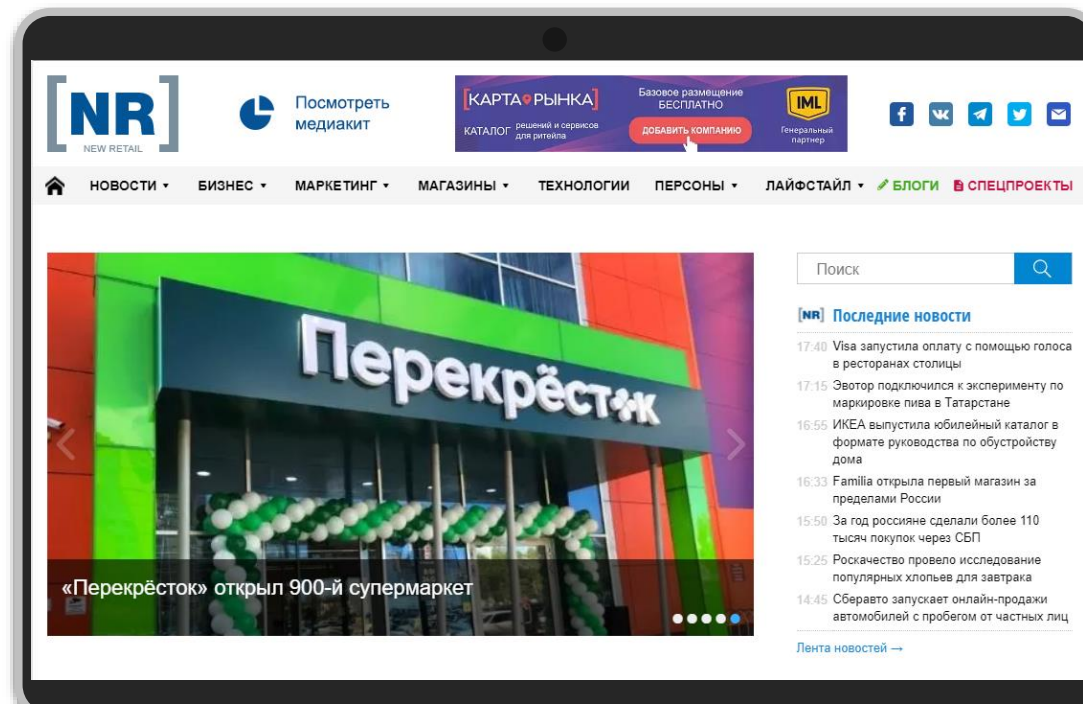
[NR]
NEW RETAIL

Посмотреть медиакит

[КАРТА РЫНКА]
КАТАЛОГ решений и сервисов для ритейла
Базовое размещение БЕСПЛАТНО
ДОБАВИТЬ КОМПАНИЮ
IML
Генеральный партнер

НОВОСТИ ▾ БИЗНЕС ▾ МАРКЕТИНГ ▾ МАГАЗИНЫ ▾ ТЕХНОЛОГИИ ПЕРСОНЫ ▾ ЛАЙФСТАЙЛ ▾ БЛОГИ СПЕЦПРОЕКТЫ

Перекрёсток

«Перекрёсток» открыл 900-й супермаркет

Поиск

[NR] Последние новости

17:40 Visa запустила оплату с помощью голоса в ресторанах столицы
17:15 Эвотор подключился к эксперименту по маркировке пива в Татарстане
16:55 ИКЕА выпустила юбилейный каталог в формате руководства по обустройству дома
16:33 Familia открыла первый магазин за пределами России
15:50 За год россияне сделали более 110 тысяч покупок через СБП
15:25 Роскачество провело исследование популярных хлопьев для завтрака
14:45 Сберавто запускает онлайн-продажи автомобилей с пробегом от частных лиц

Лента новостей →